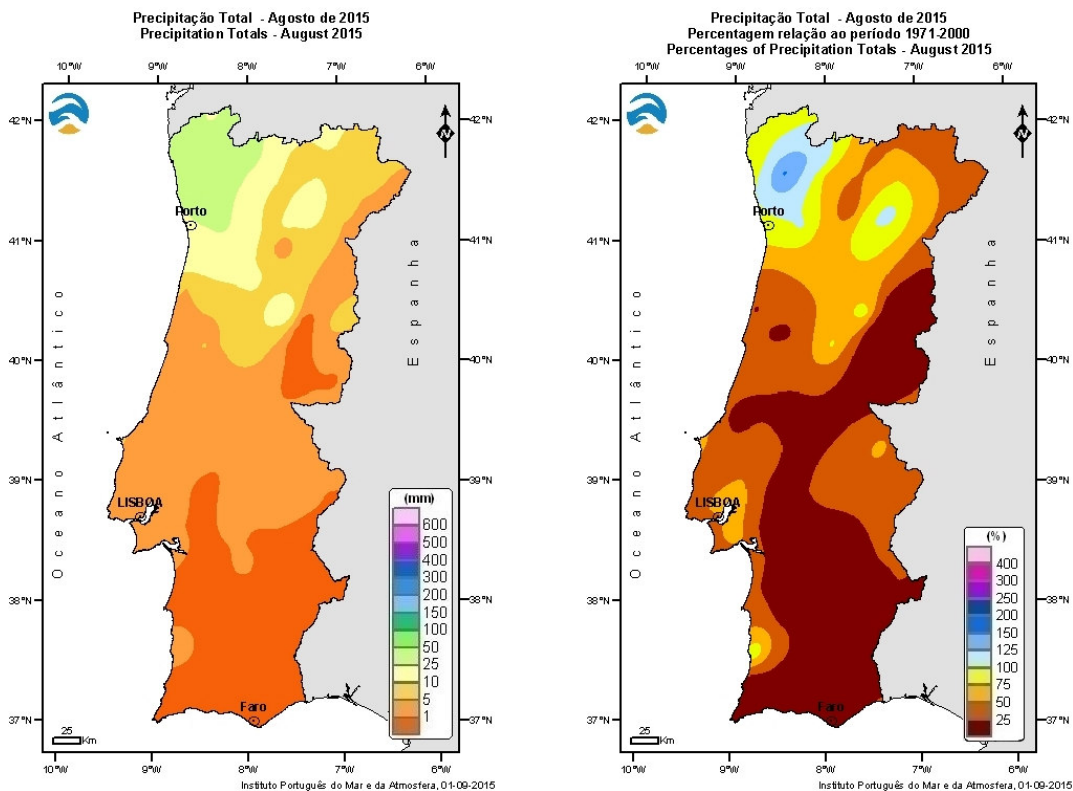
Precipitação Total - Agosto de 2015
Precipitation Totals - August 2015

10°W 9°W 8°W 7°W 6°W

42°N 41°N 40°N 39°N 38°N 37°N

N

Porto

LISBOA

Faro

Oceano Atlântico

Espanha

(mm)
600
500
400
300
200
150
100
50
25
10
5
1

25 Km

10°W 9°W 8°W 7°W 6°W

Instituto Português do Mar e da Atmosfera, 01-09-2015

Precipitação Total - Agosto de 2015
Percentagem relação ao período 1971-2000
Percentages of Precipitation Totals - August 2015

10°W 9°W 8°W 7°W 6°W

42°N 41°N 40°N 39°N 38°N 37°N

N

Porto

LISBOA

Faro

Oceano Atlântico

Espanha

(%)
400
300
250
200
150
125
100
75
50
25

25 Km

10°W 9°W 8°W 7°W 6°W

Instituto Português do Mar e da Atmosfera, 01-09-2015